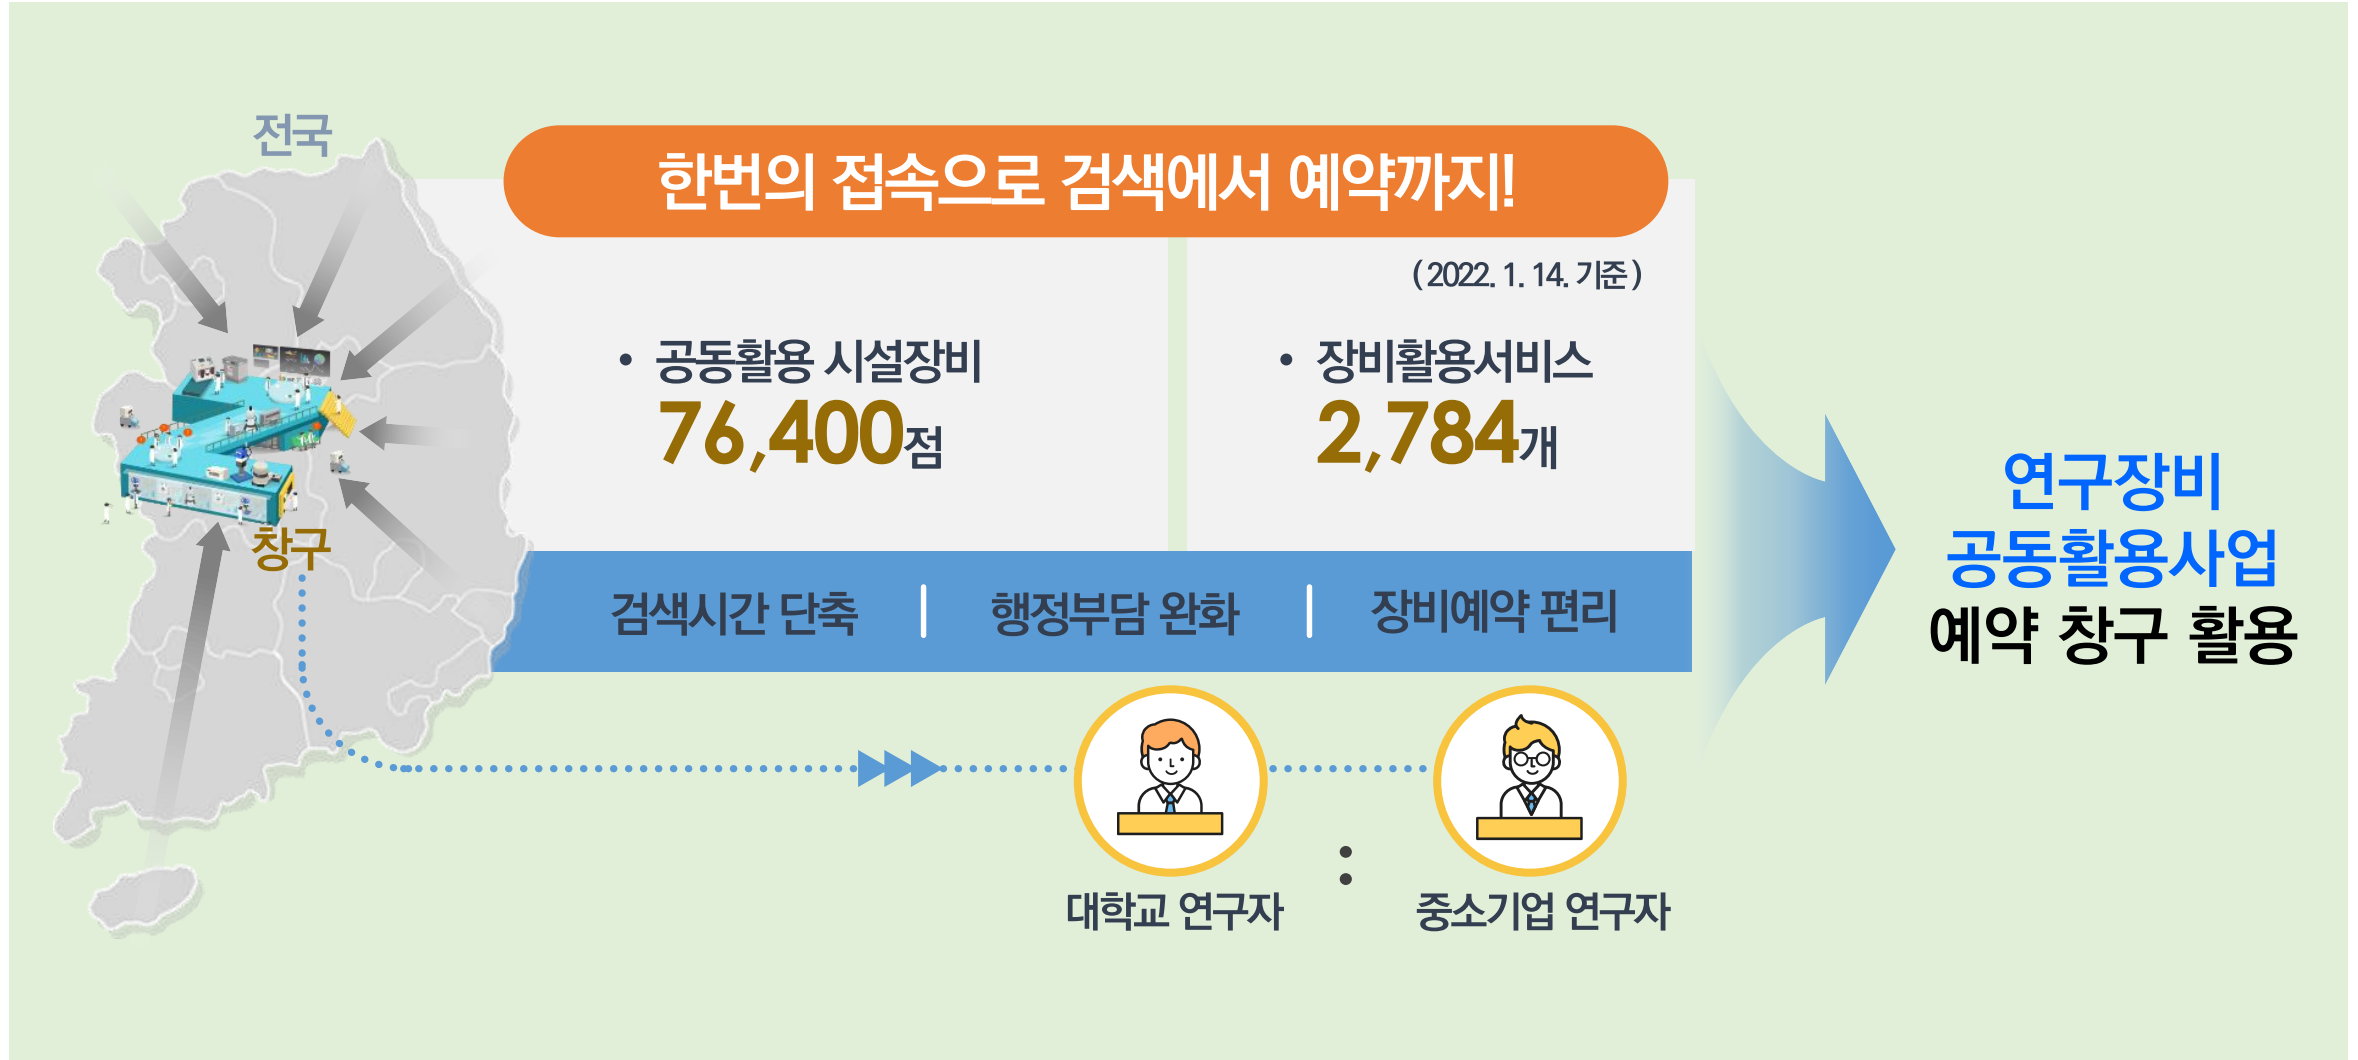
전국

창구

한번의 접속으로 검색에서 예약까지!

(2022. 1. 14. 기준)

• 공동활용 시설장비
76,400점

• 장비활용서비스
2,784개

검색시간 단축 | 행정부담 완화 | 장비예약 편리

대학교 연구자 : 중소기업 연구자

연구장비
공동활용사업
예약 창구 활용